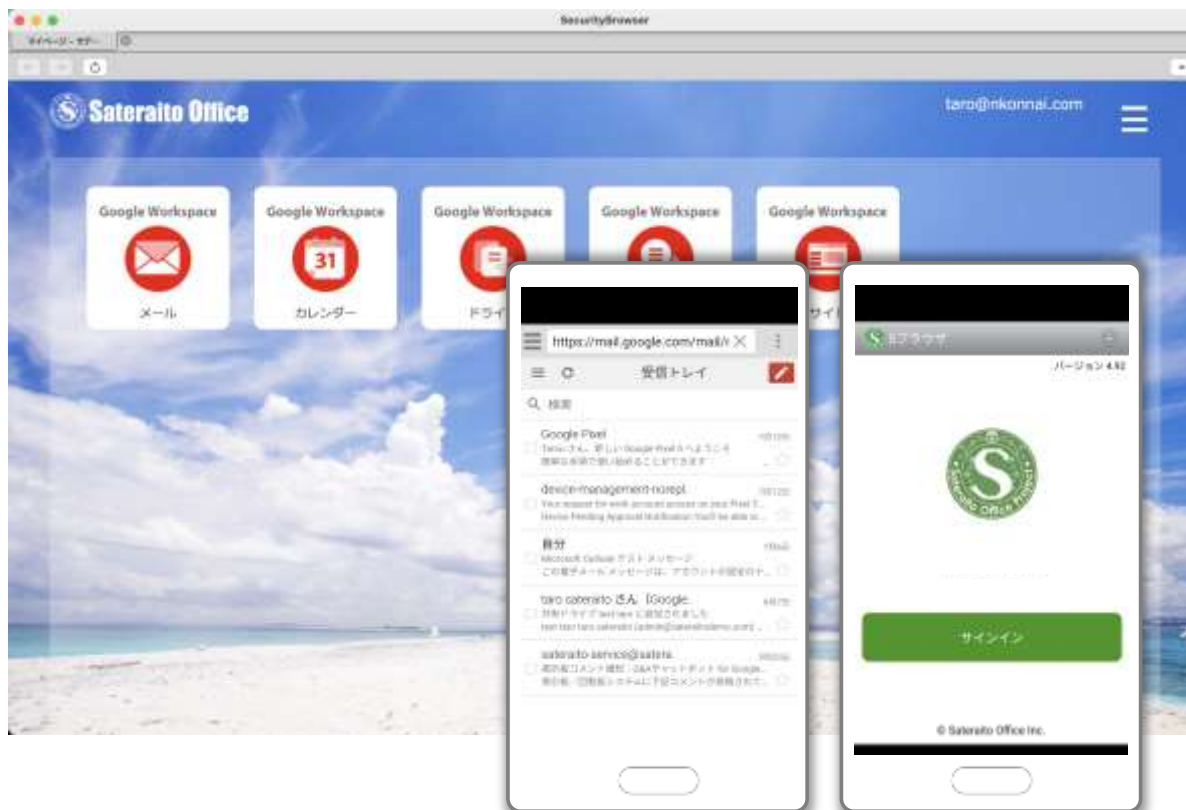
SecurityBrowser

マイページ - サテ- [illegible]

Sateraito Office

taro@nkonnai.com

Google Workspace
31
メール

Google Workspace
カレンダー

Google Workspace
ドライ

Google Workspace

Google Workspace
サイ

https://mail.google.com/mail/

受信トレイ

検索

Google Pixel
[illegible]
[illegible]

device-management-norepl
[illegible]
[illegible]

自分
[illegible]
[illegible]

taro sateraito さん【Google
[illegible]
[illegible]

sateraito-service@satera
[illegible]
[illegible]

S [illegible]

バージョン 4.92

Sateraito Office Project

サインイン

© Sateraito Office Inc.